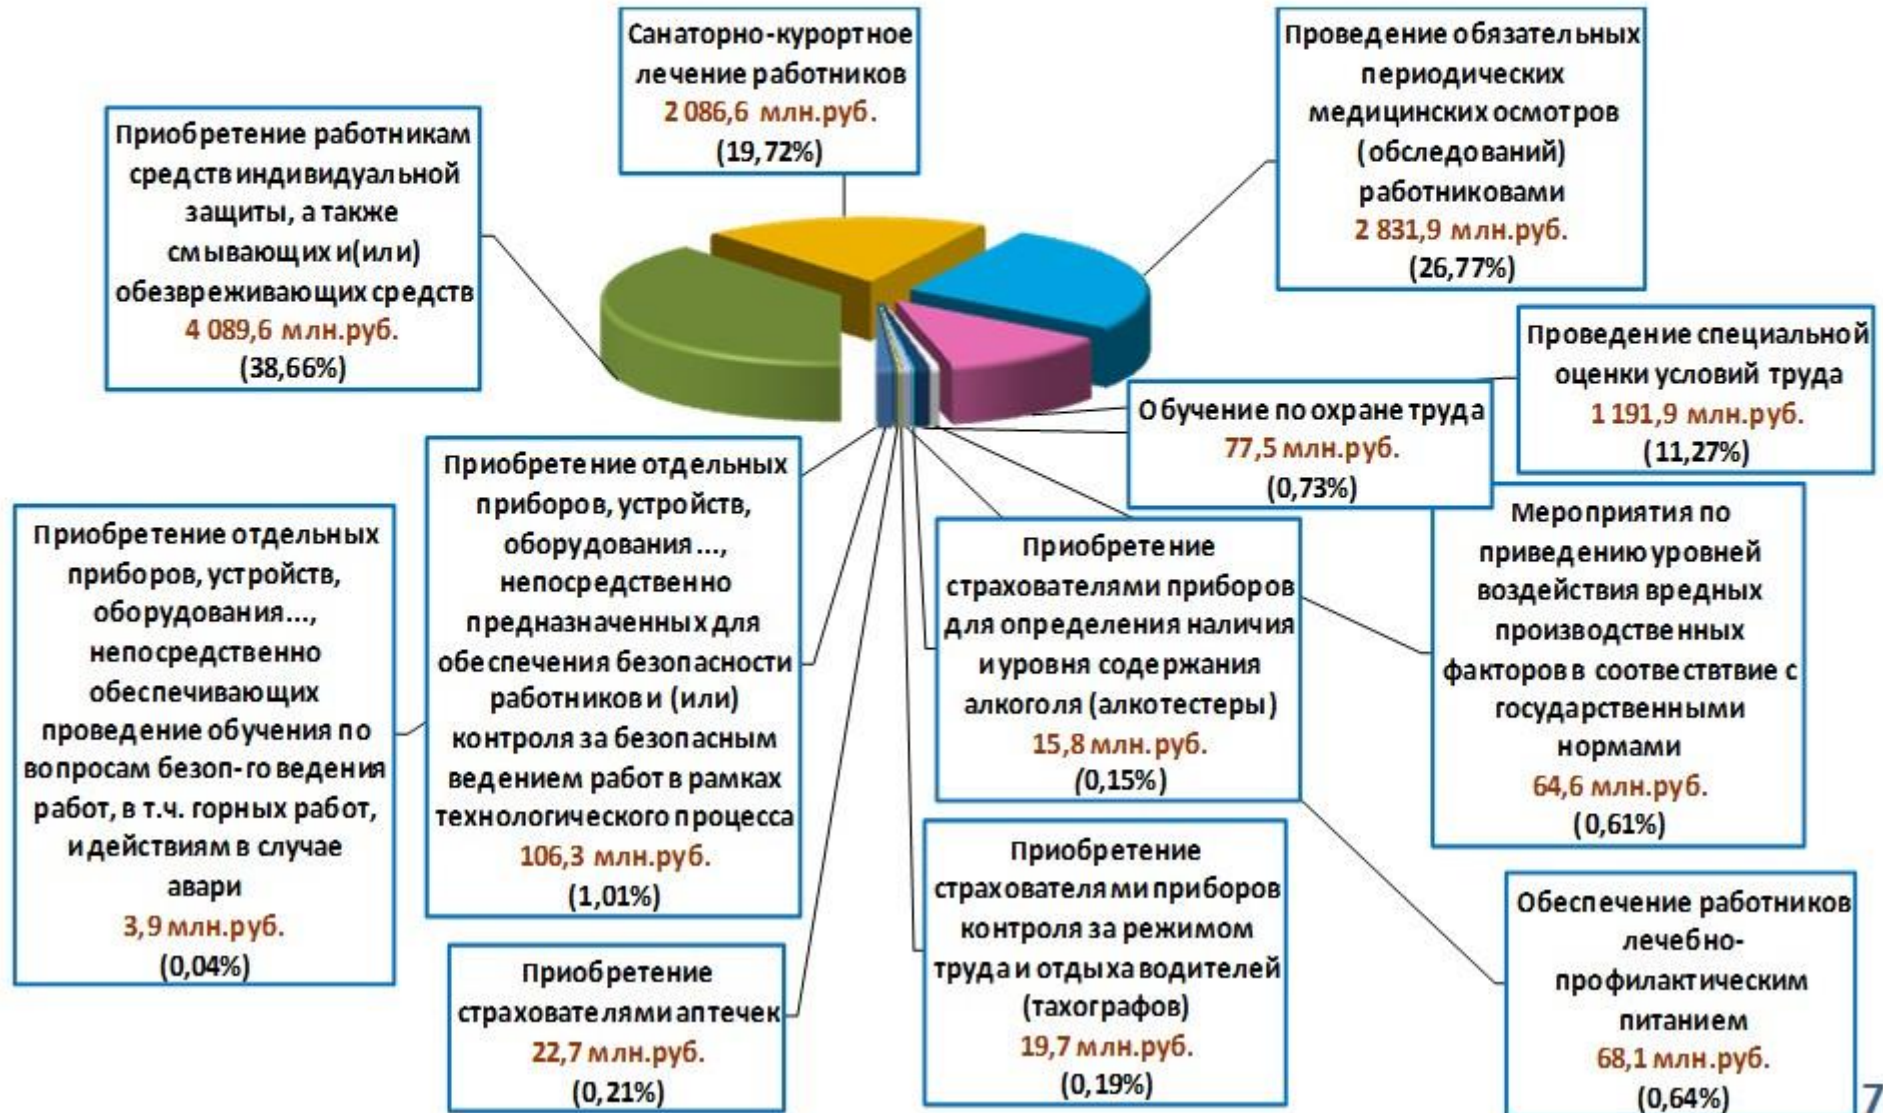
Санаторно-курортное лечение работников
2 086,6 млн.руб.
(19,72%)

Проведение обязательных периодических медицинских осмотров (обследований) работниковами
2 831,9 млн.руб.
(26,77%)

Приобретение работникам средств индивидуальной защиты, а также смывающих и(или) обезвреживающих средств
4 089,6 млн.руб.
(38,66%)

Проведение специальной оценки условий труда
1 191,9 млн.руб.
(11,27%)

Обучение по охране труда
77,5 млн.руб.
(0,73%)

Приобретение отдельных приборов, устройств, оборудования..., непосредственно предназначенных для обеспечения безопасности работников и (или) контроля за безопасным ведением работ в рамках технологического процесса
106,3 млн.руб.
(1,01%)

Приобретение отдельных приборов, устройств, оборудования..., непосредственно обеспечивающих проведение обучения по вопросам безоп-го ведения работ, в т.ч. горных работ, и действиям в случае авари
3,9 млн.руб.
(0,04%)

Приобретение страхователями приборов для определения наличия и уровня содержания алкоголя (алкотестеры)
15,8 млн.руб.
(0,15%)

Мероприятия по приведению уровней воздействия вредных производственных факторов в соотвествтвие с государственными нормами
64,6 млн.руб.
(0,61%)

Приобретение страхователями приборов контроля за режимом труда и отдыха водителей (тахографов)
19,7 млн.руб.
(0,19%)

Обеспечение работников лечебно-профилактическим питанием
68,1 млн.руб.
(0,64%)

Приобретение страхователями аптечек
22,7 млн.руб.
(0,21%)

7